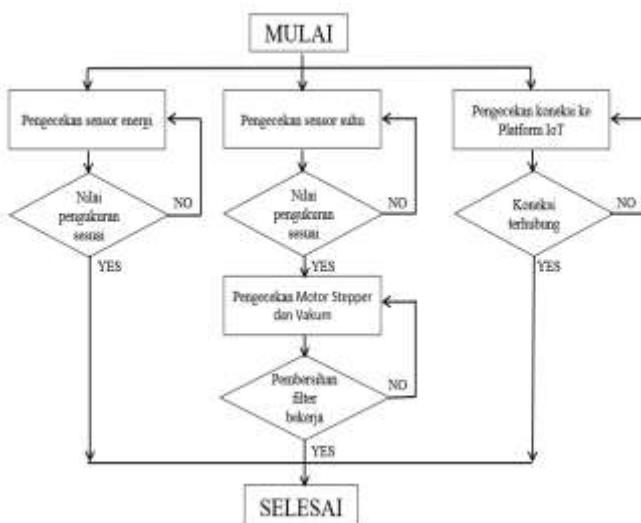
MULAI

Pengecekan sensor energi

Nilai pengukuran sesuai

NO

YES

Pengecekan sensor suhu

Nilai pengukuran sesuai

NO

YES

Pengecekan Motor Stepper dan Vakum

Pembersihan filter bekerja

NO

YES

Pengecekan koneksi ke Platform IoT

Koneksi terhubung

NO

YES

SELESAI